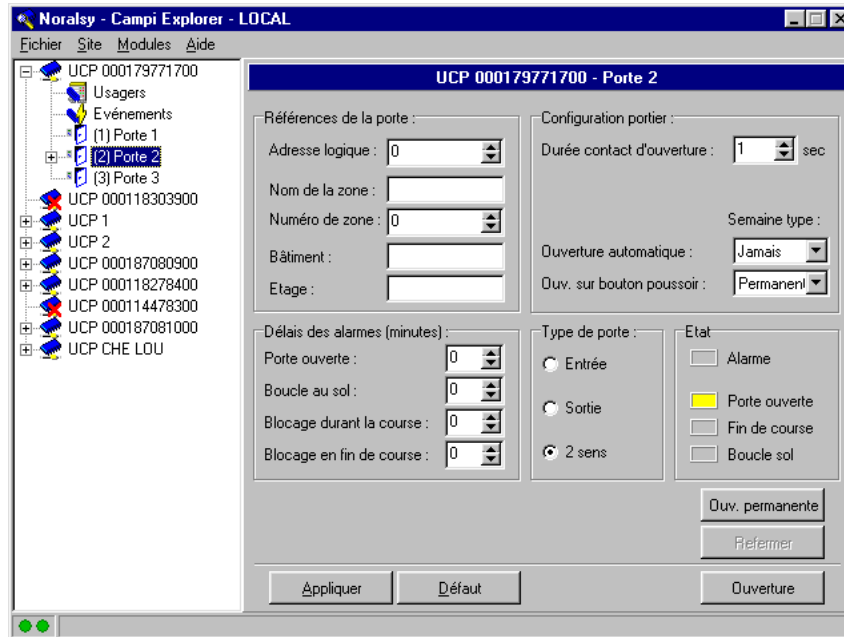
Noralsy - Campi Explorer - LOCAL

Fichier Site Modules Aide

UCP 000179771700
Usagers
Evénements
(1) Porte 1
(2) Porte 2
(3) Porte 3
UCP 000118303900
UCP 1
UCP 2
UCP 000187080900
UCP 000118278400
UCP 000114478300
UCP 000187081000
UCP CHE LOU

UCP 000179771700 - Porte 2

Références de la porte :
Adresse logique : 0
Nom de la zone :
Numéro de zone : 0
Bâtiment :
Etage :

Configuration portier :
Durée contact d'ouverture : 1 sec
Semaine type :
Ouverture automatique : Jamais
Ouv. sur bouton poussoir : Permanent

Délais des alarmes (minutes) :
Porte ouverte : 0
Boucle au sol : 0
Blocage durant la course : 0
Blocage en fin de course : 0

Type de porte :
Entrée
Sortie
2 sens

Etat
Alarme
Porte ouverte
Fin de course
Boucle sol

Ouv. permanente
Refermer

Appliquer
Défaut
Ouverture